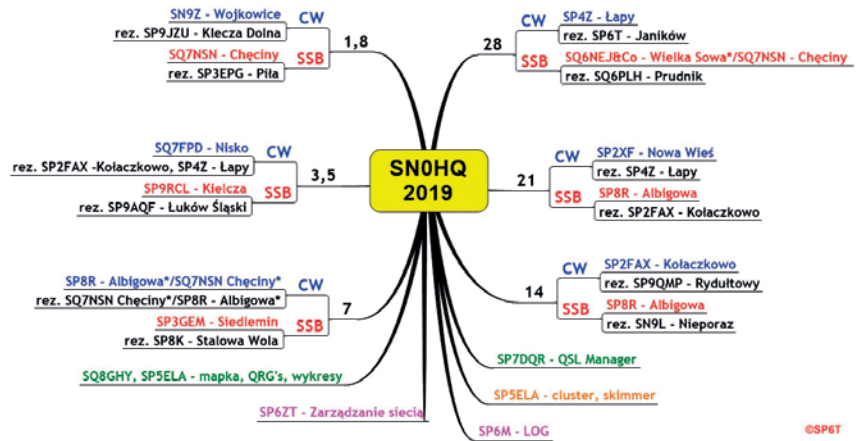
SN0HQ
2019

1,8
CW
SN9Z - Wojkowice
rez. SP9JZU - Klecza Dolna
SSB
SQ7NSN - Chęciny
rez. SP3EPG - Piła

3,5
CW
SQ7FPD - Nisko
rez. SP2FAX -Kołaczkowo, SP4Z - Łapy
SSB
SP9RCL - Klecza
rez. SP9AQF - Łuków Śląski

7
CW
SP8R - Albigowa*/SQ7NSN Chęciny*
rez. SQ7NSN Chęciny*/SP8R - Albigowa*
SSB
SP3GEM - Siedlemin
rez. SP8K - Stalowa Wola

SQ8GHY, SP5ELA - mapka, QRG's, wykresy

SP6ZT - Zarządzanie siecią

SP6M - LOG

SP5ELA - cluster, skimmer

SP7DQR - QSL Manager

28
CW
SP4Z - Łapy
rez. SP6T - Janików
SSB
SQ6NEJ&Co - Wielka Sowa*/SQ7NSN - Chęciny
rez. SQ6PLH - Prudnik

21
CW
SP2XF - Nowa Wieś
rez. SP4Z - Łapy
SSB
SP8R - Albigowa
rez. SP2FAX - Kołaczkowo

14
CW
SP2FAX - Kołaczkowo
rez. SP9QMP - Rydułtowy
SSB
SP8R - Albigowa
rez. SN9L - Nieporaz

©SP6T